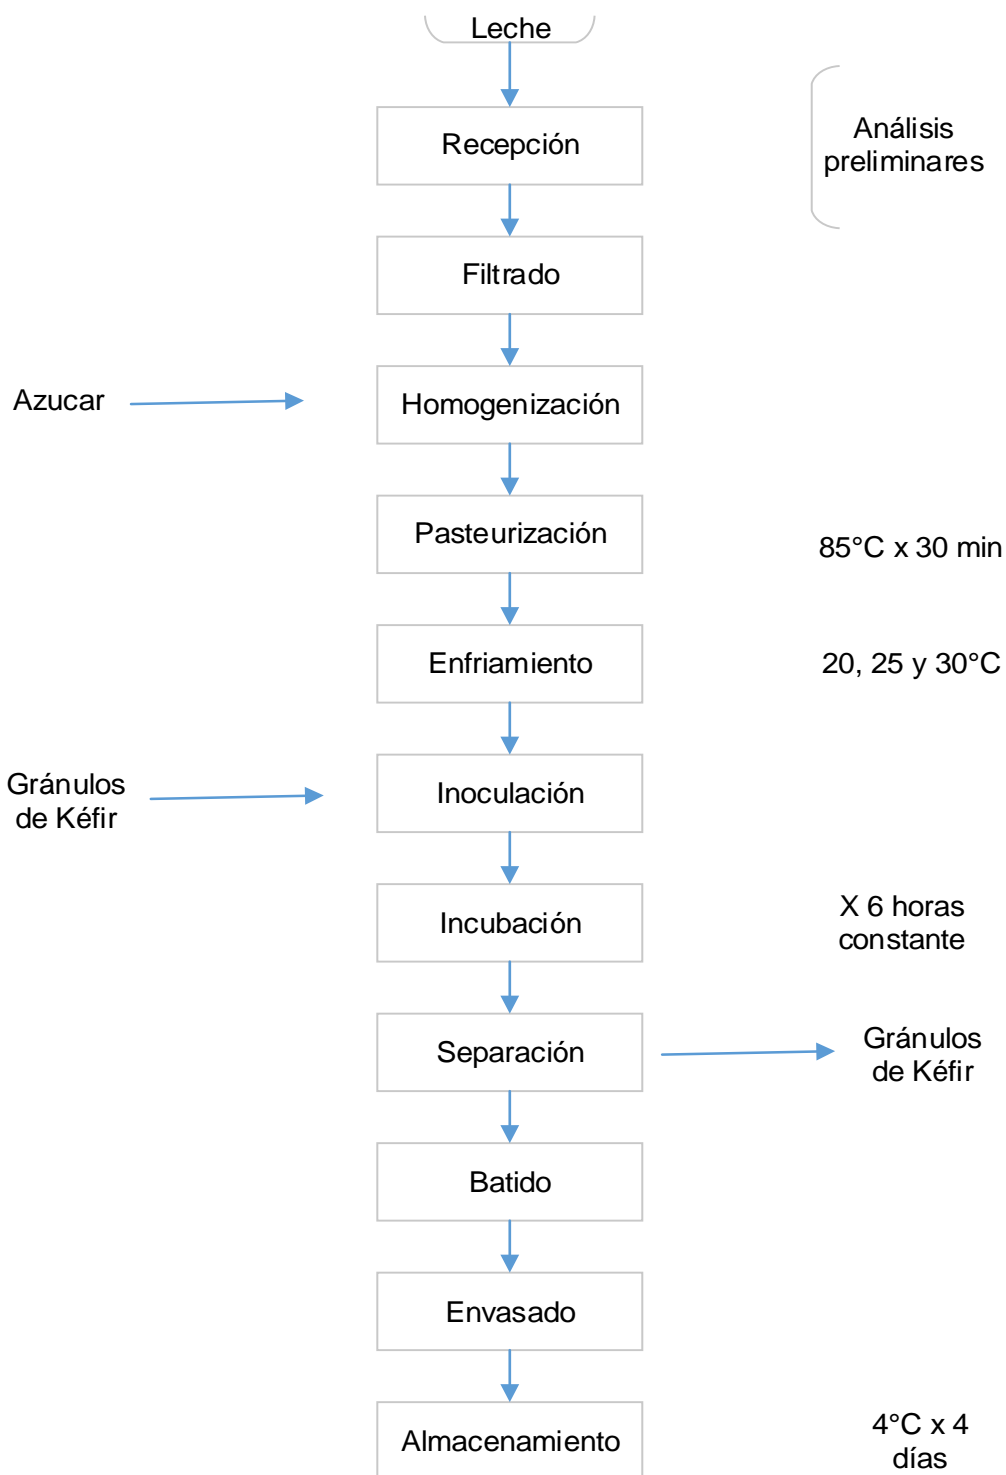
Leche

Recepción

Análisis preliminares

Filtrado

Azucar

Homogenización

Pasteurización

85°C x 30 min

Enfriamiento

20, 25 y 30°C

Gránulos de Kéfir

Inoculación

Incubación

X 6 horas constante

Separación

Gránulos de Kéfir

Batido

Envasado

Almacenamiento

4°C x 4 días